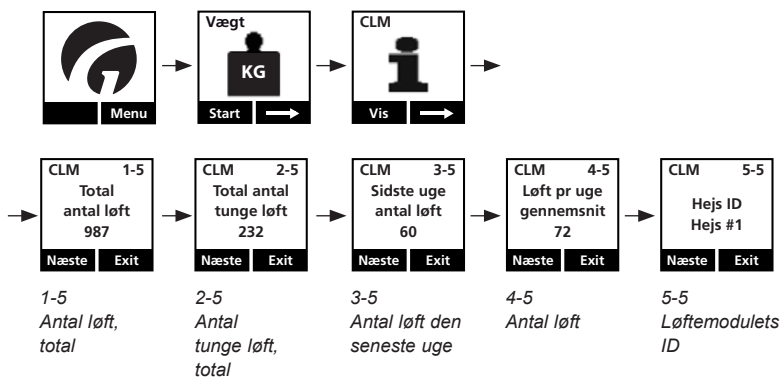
Menu

Vægt
KG
Start

CLM
Vis

CLM 1-5
Total antal løft
987
Næste Exit

CLM 2-5
Total antal tunge løft
232
Næste Exit

CLM 3-5
Sidste uge antal løft
60
Næste Exit

CLM 4-5
Løft pr uge gennemsnit
72
Næste Exit

CLM 5-5
Hejs ID
Hejs #1
Næste Exit

1-5
Antal løft, total

2-5
Antal tunge løft, total

3-5
Antal løft den seneste uge

4-5
Antal løft

5-5
Løftemodulets ID